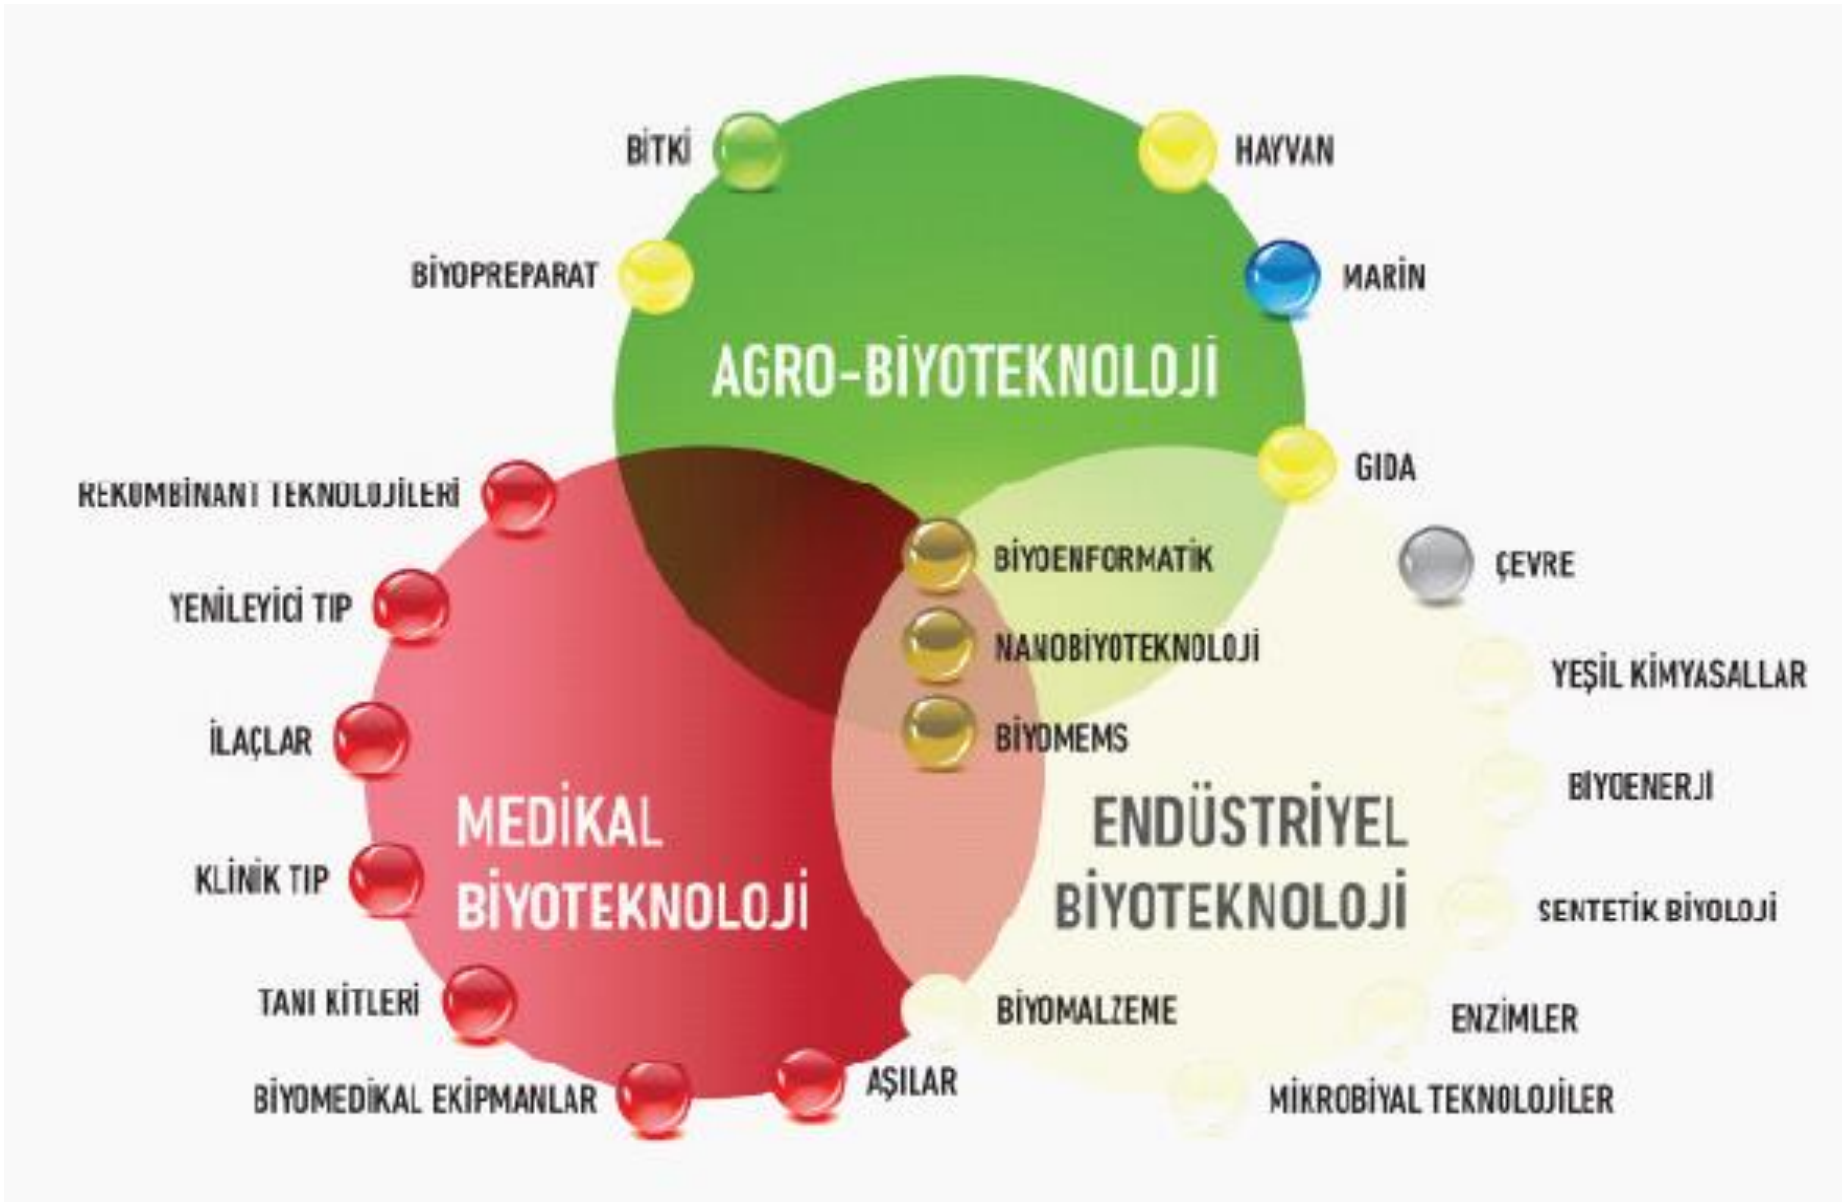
BİTKİ

HAYVAN

BİYOPREPARAT

MARİN

AGRO-BİYOTEKNOLOJİ

GIDA

REKOMBİNANT TEKNOLOJİLERİ

BİYOENFORMATİK

ÇEVRE

YENİLEYİCİ TIP

NANOBİYOTEKNOLOJİ

YEŞİL KİMYASALLAR

İLAÇLAR

BİYOMEMS

BİYOENERJİ

MEDİKAL BİYOTEKNOLOJİ

ENDÜSTRİYEL BİYOTEKNOLOJİ

KLİNİK TIP

SENTETİK BİYOLOJİ

TANI KİTLERİ

BİYOMALZEME

ENZİMLER

AŞILAR

BİYOMEDİKAL EKİPMANLAR

MİKROBİYAL TEKNOLOJİLER